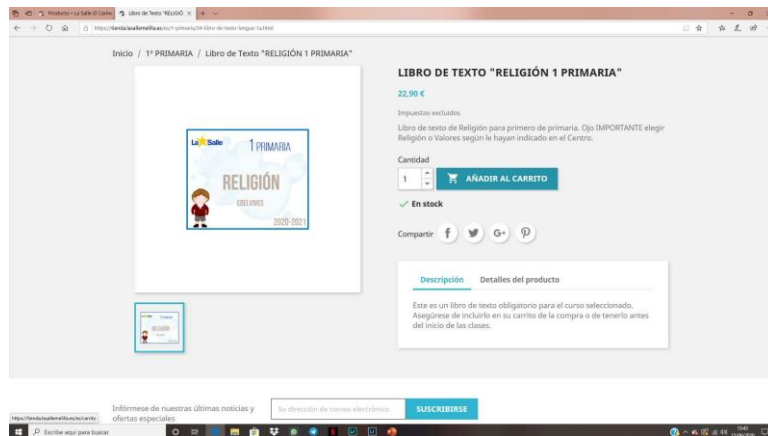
Productos – La Salle El Carmo
Libro de Texto "RELIGIÓ
https://tienda.lasallemelilla.es/es/1-primaria/34-libro-de-texto-lengua-1a.html

Inicio / 1º PRIMARIA / Libro de Texto "RELIGIÓN 1 PRIMARIA"

La Salle
1 PRIMARIA
RELIGIÓN
EDELVIVES
2020-2021

LIBRO DE TEXTO "RELIGIÓN 1 PRIMARIA"

22,90 €

Impuestos excluidos

Libro de texto de Religión para primero de primaria. Ojo IMPORTANTE elegir Religión o Valores según le hayan indicado en el Centro.

Cantidad
1
AÑADIR AL CARRITO

✓ En stock

Compartir

Descripción
Detalles del producto

Este es un libro de texto obligatorio para el curso seleccionado. Asegúrese de incluirlo en su carrito de la compra o de tenerlo antes del inicio de las clases.

Infórmese de nuestras últimas noticias y ofertas especiales
Su dirección de correo electrónico
SUSCRIBIRSE

https://tienda.lasallemelilla.es/es/carrito
Escribe aquí para buscar
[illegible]